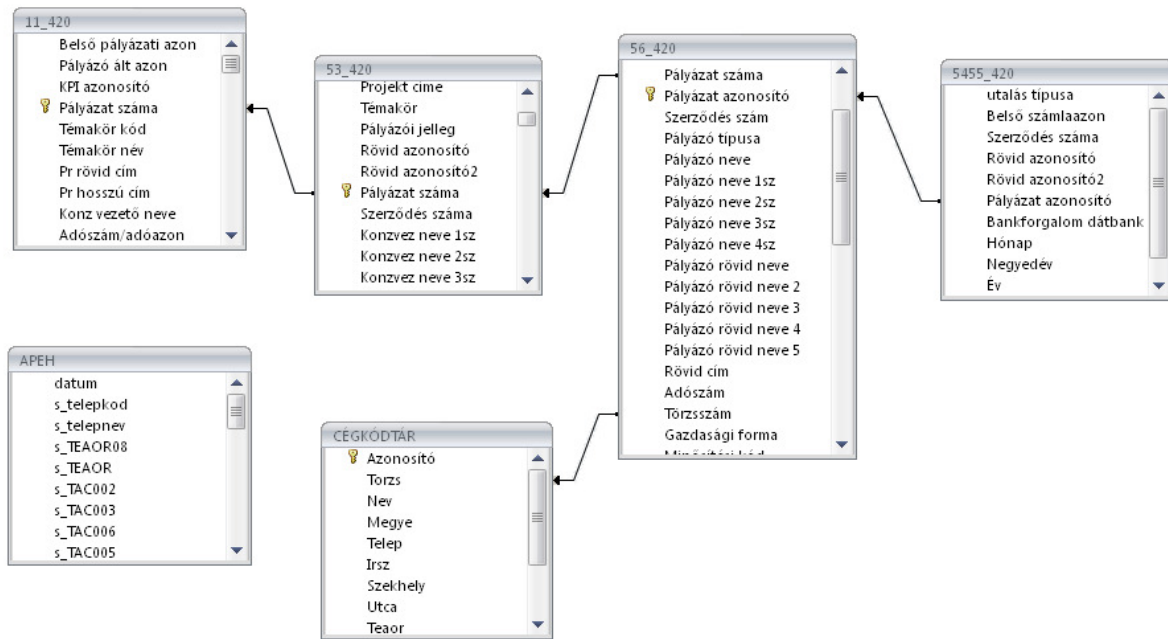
11_420
Belső pályázati azon
Pályázó ált azon
KPI azonosító
Pályázat száma
Témakör kód
Témakör név
Pr rövid cím
Pr hosszú cím
Konz vezető neve
Adószám/adóazon

53_420
Projekt címe
Témakör
Pályázói jelleg
Rövid azonosító
Rövid azonosító2
Pályázat száma
Szerződés száma
Konzvez neve 1sz
Konzvez neve 2sz
Konzvez neve 3sz

56_420
Pályázat száma
Pályázat azonosító
Szerződés szám
Pályázó típusa
Pályázó neve
Pályázó neve 1sz
Pályázó neve 2sz
Pályázó neve 3sz
Pályázó neve 4sz
Pályázó rövid neve
Pályázó rövid neve 2
Pályázó rövid neve 3
Pályázó rövid neve 4
Pályázó rövid neve 5
Rövid cím
Adószám
Törzsszám
Gazdasági forma
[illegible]

5455_420
utalás típusa
Belső számlaazon
Szerződés száma
Rövid azonosító
Rövid azonosító2
Pályázat azonosító
Bankforgalom dátbank
Hónap
Negyedév
Év

APEH
datum
s_telepkod
s_telepnev
s_TEAOR08
s_TEAOR
s_TAC002
s_TAC003
s_TAC006
s_TAC005

CÉGKÓDTÁR
Azonosító
Torzs
Nev
Megye
Telep
Irsz
Szekhely
Utca
Teaor